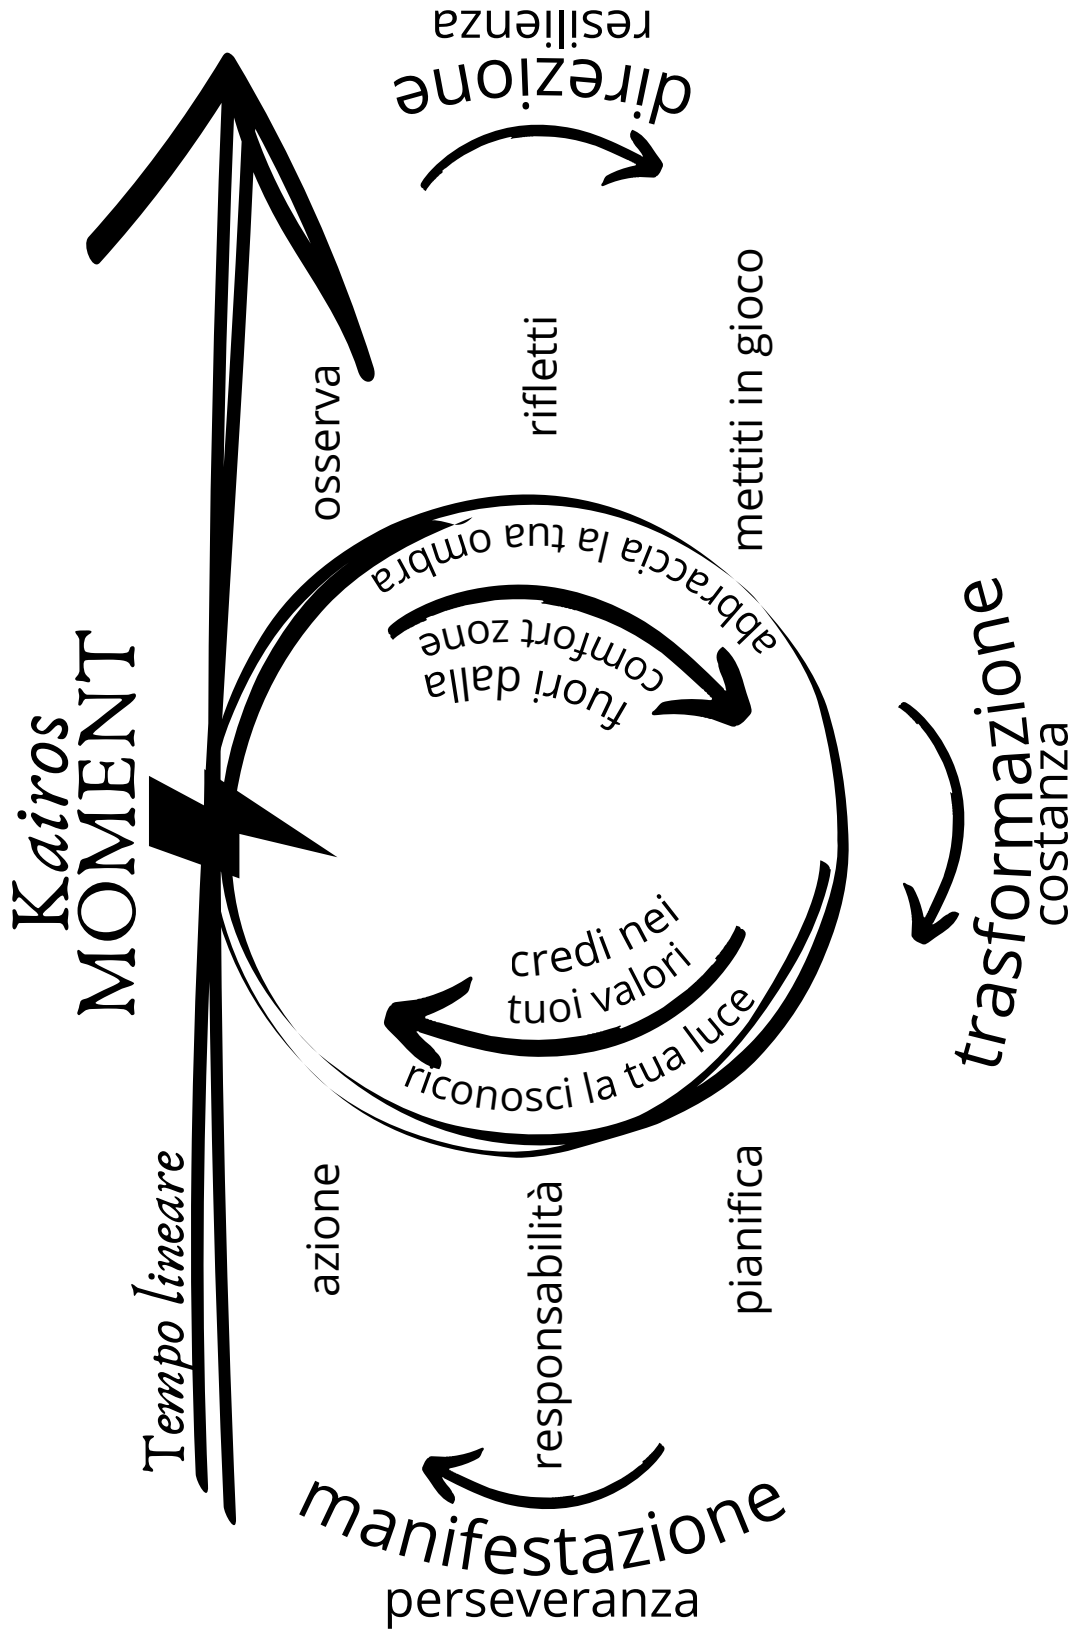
direzione
resilienza

osserva

rifletti

mettiti in gioco

Kairos
MOMENT

abbraccia la tua ombra

fuori dalla
comfort zone

trasformazione
costanza

credi nei
tuoi valori

riconosci la tua luce

Tempo lineare

azione

responsabilità

pianifica

manifestazione
perseveranza